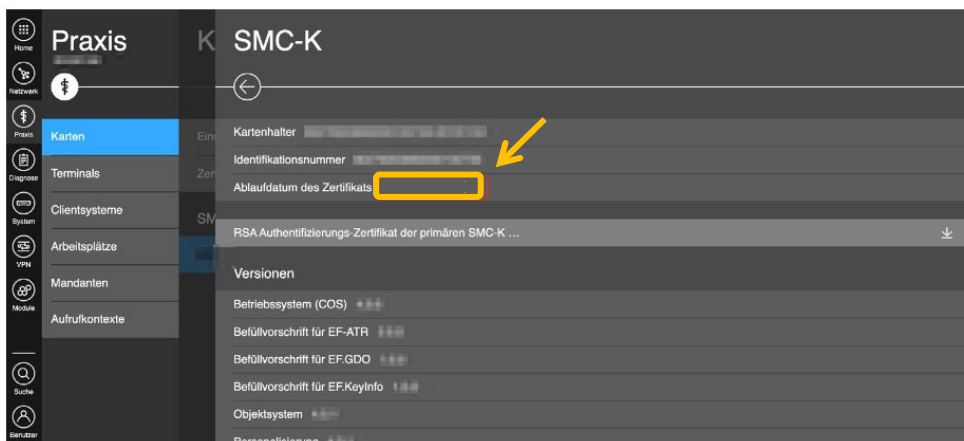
Home
Netzwerk
Praxis
Diagnose
System
VPN
Module
Suche
Benutzer

Praxis

Karten
Terminals
Clientsysteme
Arbeitsplätze
Mandanten
Aufrufkontexte

K
Ein
Zer
SM

SMC-K

Kartenhalter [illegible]
Identifikationsnummer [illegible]
Ablaufdatum des Zertifikats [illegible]

RSA Authentifizierungs-Zertifikat der primären SMC-K ...

Versionen

Betriebssystem (COS) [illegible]
Befüllvorschrift für EF-ATR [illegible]
Befüllvorschrift für EF.GDO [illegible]
Befüllvorschrift für EF.KeyInfo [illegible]
Objektsystem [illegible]
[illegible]